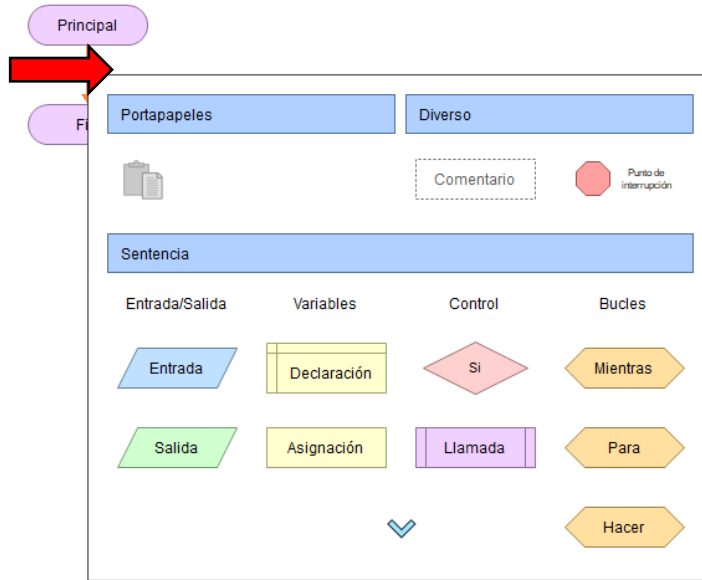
Principal

Fi

Portapapeles

Diverso

Comentario

Punto de interrupción

Sentencia

Entrada/Salida

Variables

Control

Bucles

Entrada

Declaración

Si

Mientras

Salida

Asignación

Llamada

Para

Hacer